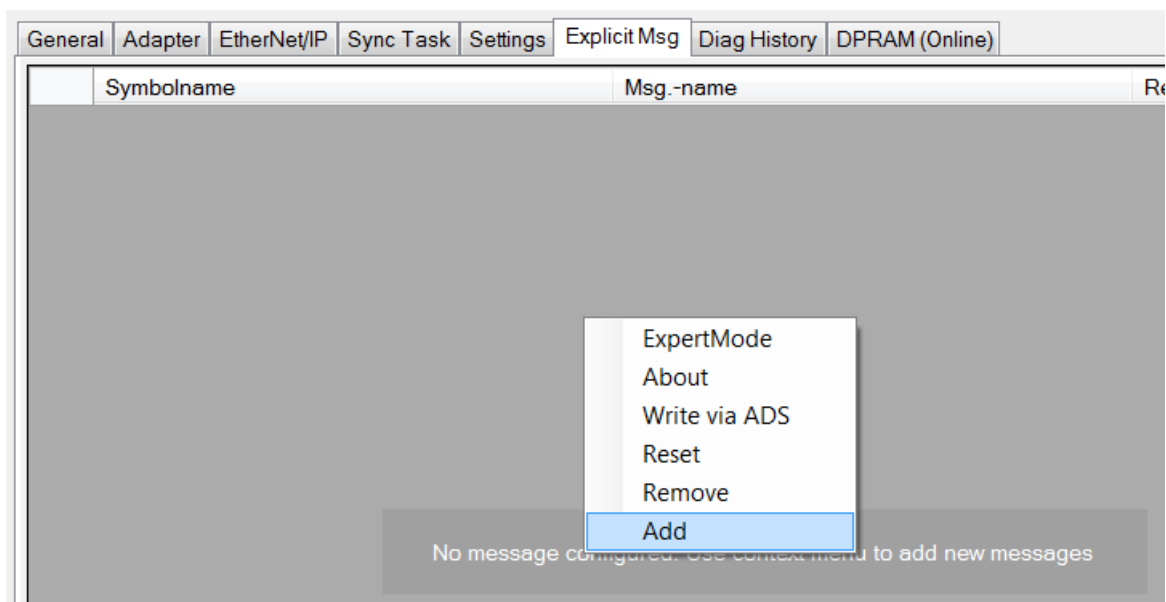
General | Adapter | EtherNet/IP | Sync Task | Settings | Explicit Msg | Diag History | DPRAM (Online)

Symbolname | Msg.-name | Re

ExpertMode
About
Write via ADS
Reset
Remove
Add

No message co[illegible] to add new messages